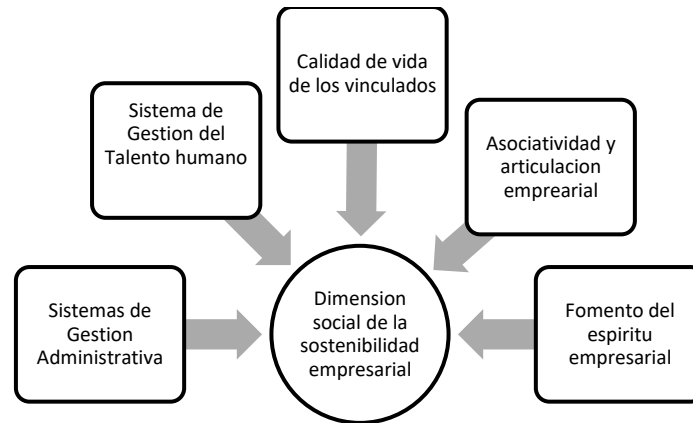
Calidad de vida de los vinculados

Sistema de Gestion del Talento humano

Asociatividad y articulacion emprearial

Sistemas de Gestion Administrativa

Dimension social de la sostenibilidad empresarial

Fomento del espiritu empresarial